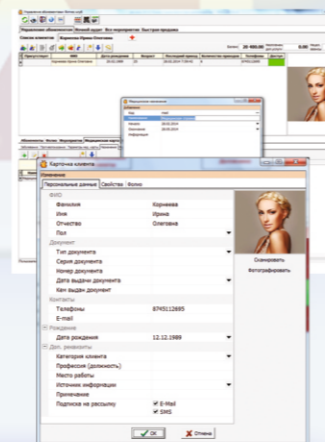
Управление абонементами Фитнес клуб

Управление абонементами | Фитнес клуб | Все мероприятия | Быстрая продажа

Список клиентов | Корнеева Ирина Олеговна

Баланс 20 400.00

| Присутствует | ФИО | Дата регистрации | Возраст | Последний приход | Количество приходов | Телефоны |
|---|---|---|---|---|---|---|
| | Корнеева Ирина Олеговна | 20.02.2009 | 24 | 28.02.2014 | | 8745112695 |

Редактирование

| | |
|---|---|
| Вид | email |
| Наименование | |
| Начало | 28.02.2014 |
| Окончание | 28.03.2014 |
| Информация | |

Карточка клиента

Изменение

Персональные данные | Свойства | Фото

ФИО
| | |
|---|---|
| Фамилия | Корнеева |
| Имя | Ирина |
| Отчество | Олеговна |
| Пол | |

Документ
| | |
|---|---|
| Тип документа | |
| Серия документа | |
| Номер документа | |
| Дата выдачи документа | |
| Кем выдан документ | |

Контакты
| | |
|---|---|
| Телефоны | 8745112695 |
| E-mail | |

Рождение
| | |
|---|---|
| Дата рождения | 12.12.1989 |

Доп. реквизиты
| | |
|---|---|
| Категория клиента | |
| Профессия (должность) | |
| Место работы | |
| Источник информации | |
| Примечание | |
| Подписка на рассылку | E-Mail SMS |

Сканировать
Фотографировать

OK | Отмена